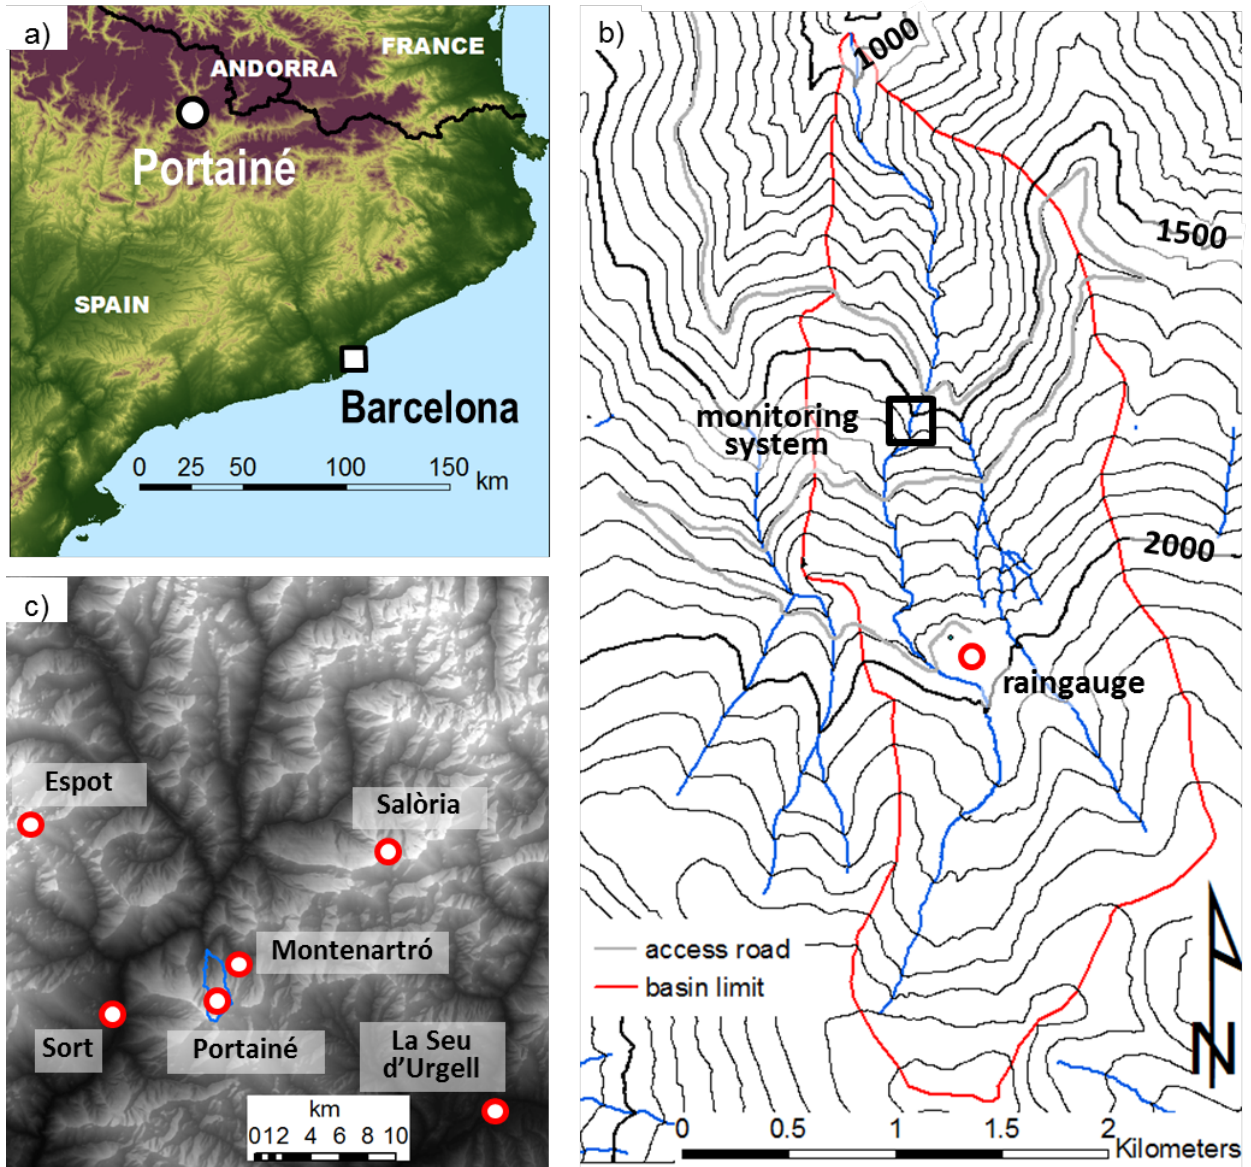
a)

FRANCE

ANDORRA

Portainé

SPAIN

Barcelona

0 25 50 100 150 km

b)

1000

1500

monitoring system

2000

raingauge

access road

basin limit

N

0 0.5 1 1.5 2 Kilometers

c)

Espot

Salòria

Montenartró

Sort

Portainé

La Seu d'Urgell

km

0 1 2 4 6 8 10